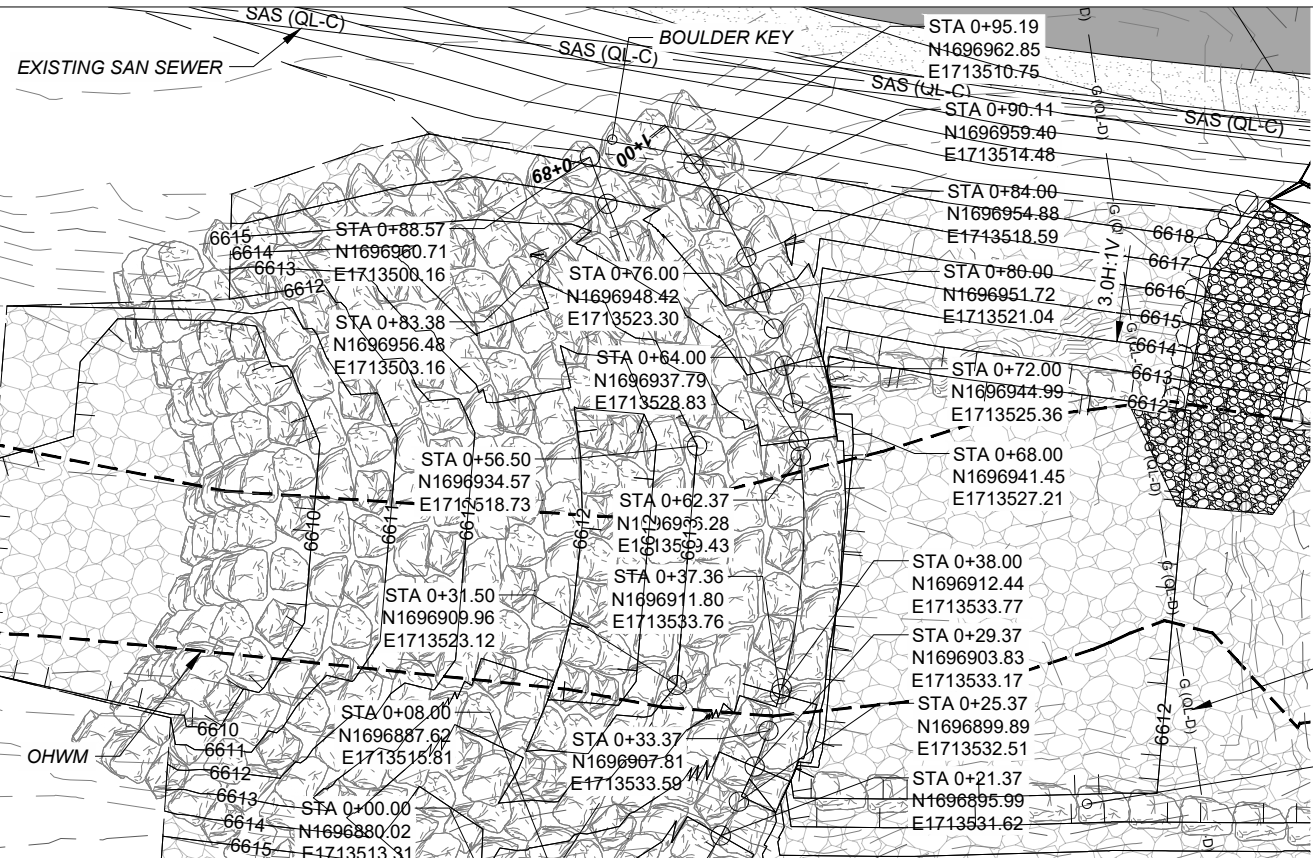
SAS (QL-C)
EXISTING SAN SEWER
SAS (QL-C)
BOULDER KEY
SAS (QL-C)
SAS (QL-C)
STA 0+95.19
N1696962.85
E1713510.75
STA 0+90.11
N1696959.40
E1713514.48
STA 0+84.00
N1696954.88
E1713518.59
STA 0+80.00
N1696951.72
E1713521.04
STA 0+72.00
N1696944.99
E1713525.36
STA 0+68.00
N1696941.45
E1713527.21
1+00
0+89
6615
6614
6613
6612
STA 0+88.57
N1696960.71
E1713500.16
STA 0+76.00
N1696948.42
E1713523.30
STA 0+83.38
N1696956.48
E1713503.16
STA 0+64.00
N1696937.79
E1713528.83
6618
6617
6616
6615
6614
6613
6612
3.0H:1V
STA 0+56.50
N1696934.57
E1713518.73
STA 0+62.37
N1696935.28
E1713530.43
6610
6611
6612
6612
6613
STA 0+38.00
N1696912.44
E1713533.77
STA 0+31.50
N1696909.96
E1713523.12
STA 0+37.36
N1696911.80
E1713533.76
STA 0+29.37
N1696903.83
E1713533.17
STA 0+25.37
N1696899.89
E1713532.51
STA 0+08.00
N1696887.62
E1713515.81
STA 0+33.37
N1696907.81
E1713533.59
STA 0+21.37
N1696895.99
E1713531.62
OHWM
6610
6611
6612
6613
6614
6615
STA 0+00.00
N1696880.02
E1713513.31
6612
G (QL-D)
G (QL-D)
G (QL-D)
G (QL-D)
G (QL-D)
G (QL-D)